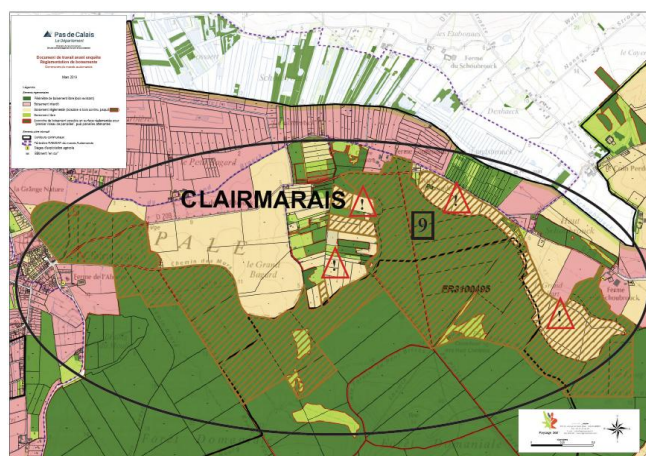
Pas de Calais
Le Département

Document de travail avant enquête
Réglementation de boisements

Mars 2016

CLAIRMARAIS

9

FR3100495

Ferme de l'Abbaye

Le Grand Bagard

Chemin du Marais

PALE

Ferme Schoubrouck

le Colonge Notaire

Denhaeck

Ferme du Schoubrouck

les Faubourgs

le Coyecque

Ferme du Pont

Paysage